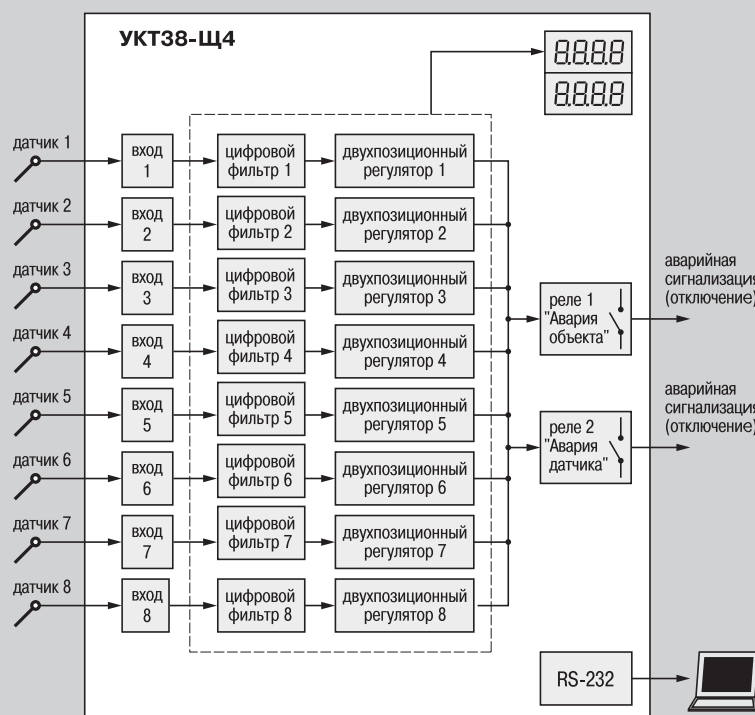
УКТ38-Щ4

8.8.8.8
8.8.8.8

датчик 1
вход 1
цифровой фильтр 1
двухпозиционный регулятор 1

датчик 2
вход 2
цифровой фильтр 2
двухпозиционный регулятор 2

датчик 3
вход 3
цифровой фильтр 3
двухпозиционный регулятор 3

датчик 4
вход 4
цифровой фильтр 4
двухпозиционный регулятор 4

датчик 5
вход 5
цифровой фильтр 5
двухпозиционный регулятор 5

датчик 6
вход 6
цифровой фильтр 6
двухпозиционный регулятор 6

датчик 7
вход 7
цифровой фильтр 7
двухпозиционный регулятор 7

датчик 8
вход 8
цифровой фильтр 8
двухпозиционный регулятор 8

реле 1 "Авария объекта"
аварийная сигнализация (отключение)

реле 2 "Авария датчика"
аварийная сигнализация (отключение)

RS-232